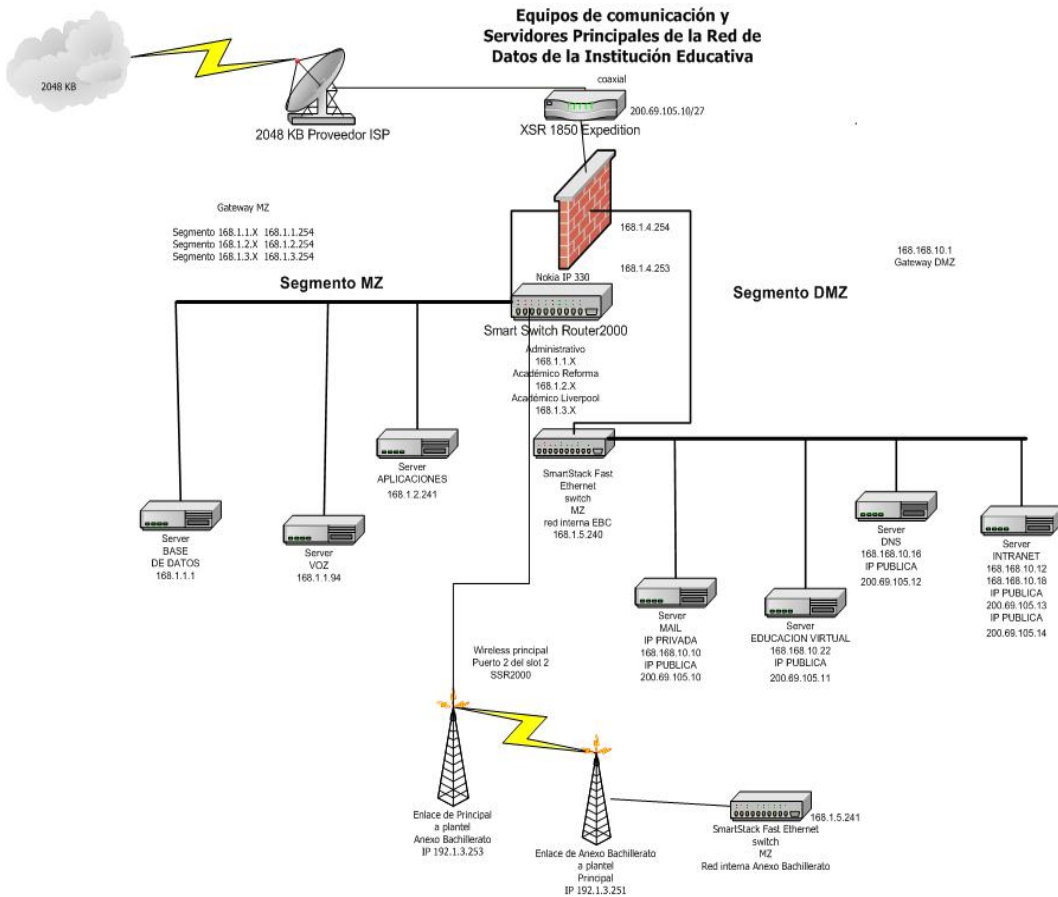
Equipos de comunicación y Servidores Principales de la Red de Datos de la Institución Educativa

2048 KB

2048 KB Proveedor ISP

coaxial

200.69.105.10/27

XSR 1850 Expedition

Gateway MZ

Segmento 168.1.1.X 168.1.1.254
Segmento 168.1.2.X 168.1.2.254
Segmento 168.1.3.X 168.1.3.254

168.1.4.254

168.1.4.253

168.168.10.1
Gateway DMZ

Nokia IP 330

Segmento MZ

Segmento DMZ

Smart Switch Router2000

Administrativo
168.1.1.X
Académico Reforma
168.1.2.X
Académico Liverpool
168.1.3.X

Server
APLICACIONES
168.1.2.241

SmartStack Fast Ethernet switch
MZ
red interna EBC
168.1.5.240

Server
BASE DE DATOS
168.1.1.1

Server
VOZ
168.1.1.94

Server
DNS
168.168.10.16
IP PUBLICA
200.69.105.12

Server
INTRANET
168.168.10.12
168.168.10.18
IP PUBLICA
200.69.105.13
IP PUBLICA
200.69.105.14

Server
MAIL
IP PRIVADA
168.168.10.10
IP PUBLICA
200.69.105.10

Server
EDUCACION VIRTUAL
168.168.10.22
IP PUBLICA
200.69.105.11

Wireless principal
Puerto 2 del slot 2
SSR2000

Enlace de Principal
a plantel
Anexo Bachillerato
IP 192.1.3.253

Enlace de Anexo Bachillerato
a plantel
Principal
IP 192.1.3.251

168.1.5.241

SmartStack Fast Ethernet
switch
MZ
Red interna Anexo Bachillerato